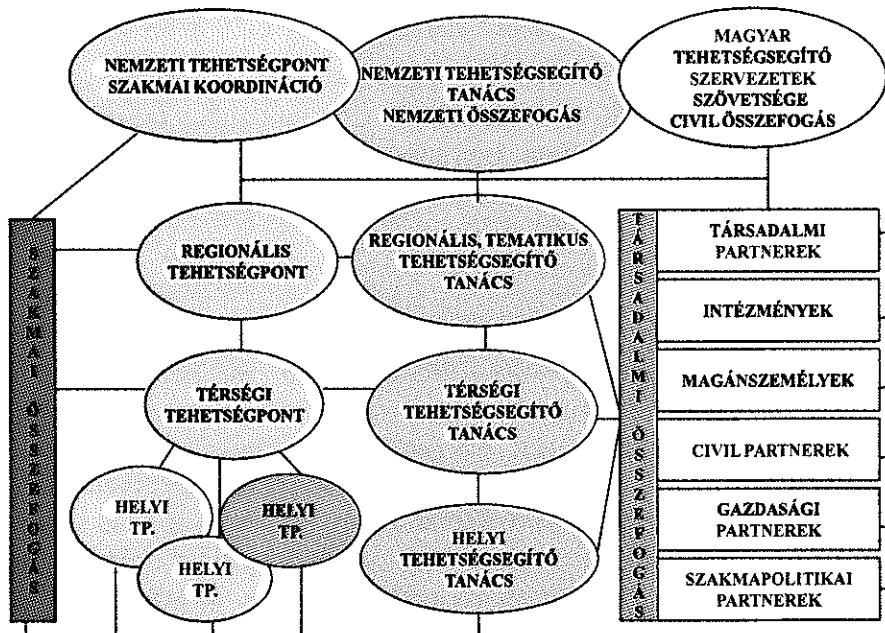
NEMZETI TEHETSÉGPONT SZAKMAI KOORDINÁCIÓ

NEMZETI TEHETSÉGSEGÍTŐ TANÁCS NEMZETI ÖSSZEFOGÁS

MAGYAR TEHETSÉGSEGÍTŐ SZERVEZETEK SZÖVETSÉGE CIVIL ÖSSZEFOGÁS

SZAKMAI ÖSSZEFOGÁS

REGIONÁLIS TEHETSÉGPONT

REGIONÁLIS, TEMATIKUS TEHETSÉGSEGÍTŐ TANÁCS

TÁRSADALMI ÖSSZEFOGÁS

TÁRSADALMI PARTNEREK

INTÉZMÉNYEK

MAGÁNSZEMÉLYEK

CIVIL PARTNEREK

GAZDASÁGI PARTNEREK

SZAKMAPOLITIKAI PARTNEREK

TÉRSÉGI TEHETSÉGPONT

TÉRSÉGI TEHETSÉGSEGÍTŐ TANÁCS

HELYI TP.

HELYI TP.

HELYI TP.

HELYI TEHETSÉGSEGÍTŐ TANÁCS